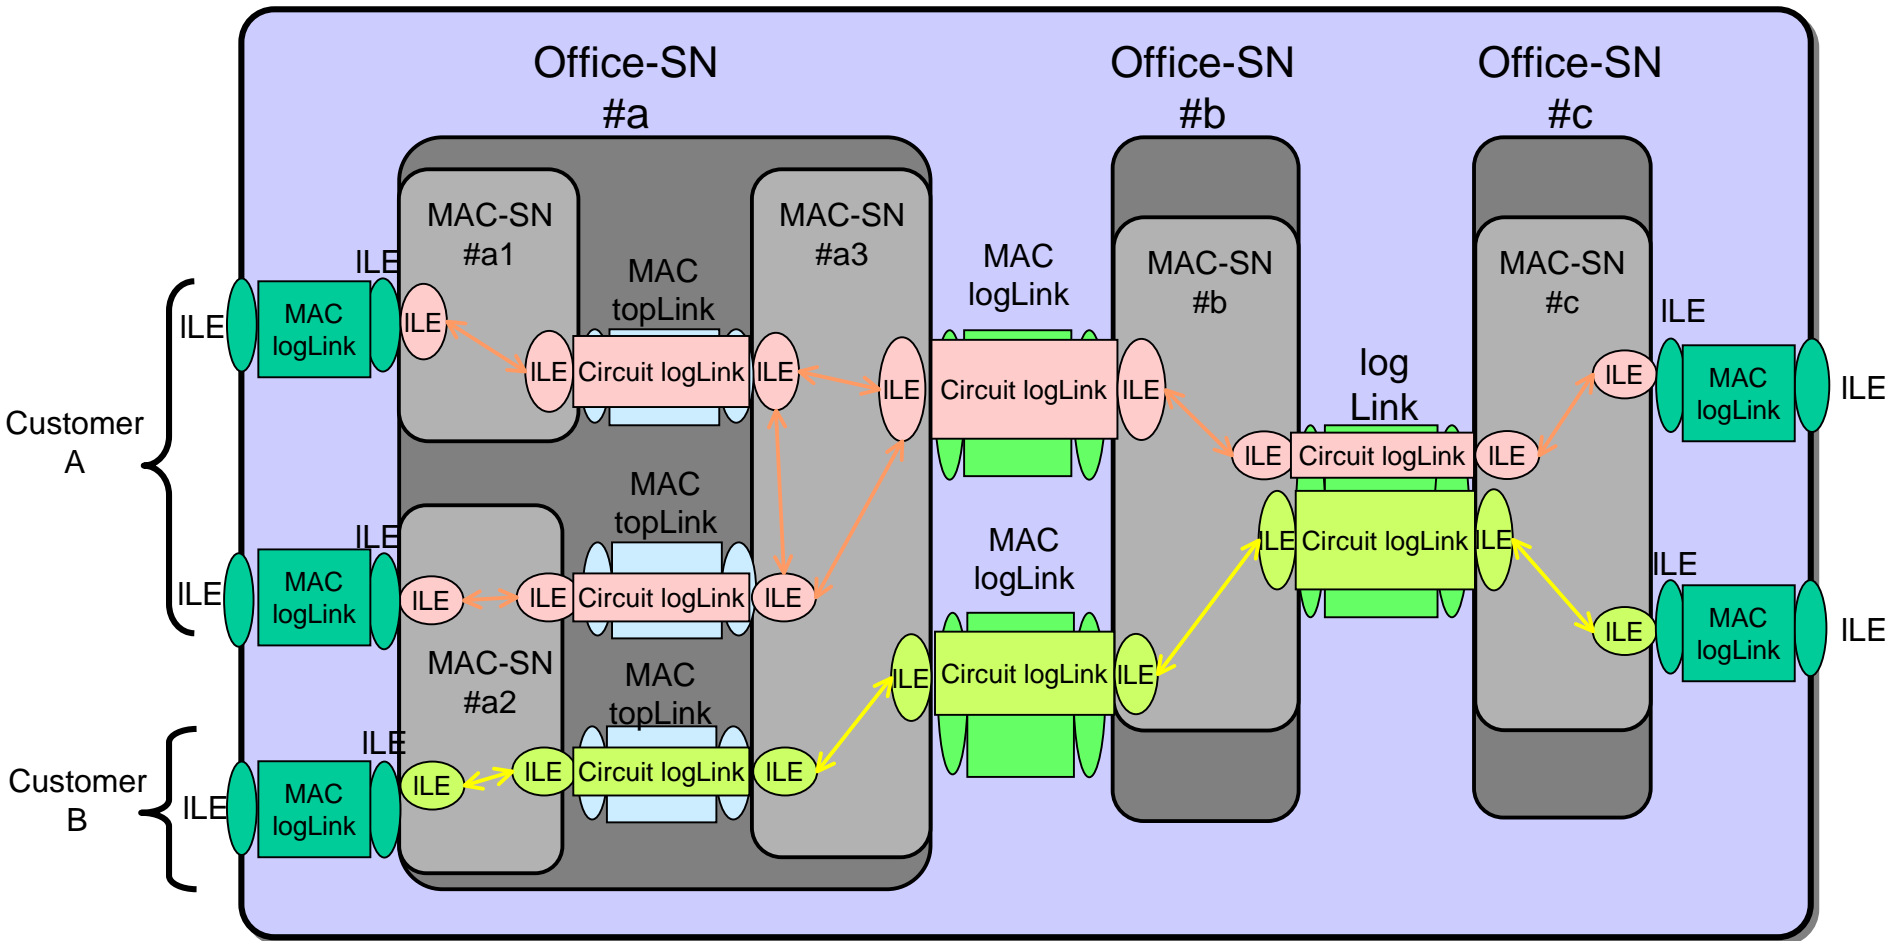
Office-SN #a

Office-SN #b

Office-SN #c

MAC-SN #a1

MAC-SN #a3

MAC-SN #a2

MAC-SN #b

MAC-SN #c

Customer A

Customer B

ILE
ILE
MAC logLink
ILE
ILE

MAC topLink
ILE Circuit logLink ILE

MAC logLink
ILE Circuit logLink ILE

log Link
ILE Circuit logLink ILE

ILE
MAC logLink
ILE

ILE
ILE
MAC logLink
ILE

MAC topLink
ILE Circuit logLink ILE

MAC logLink
ILE Circuit logLink ILE

ILE Circuit logLink ILE

ILE
ILE
MAC logLink
ILE

ILE
ILE
MAC logLink
ILE

MAC topLink
ILE Circuit logLink ILE

ILE